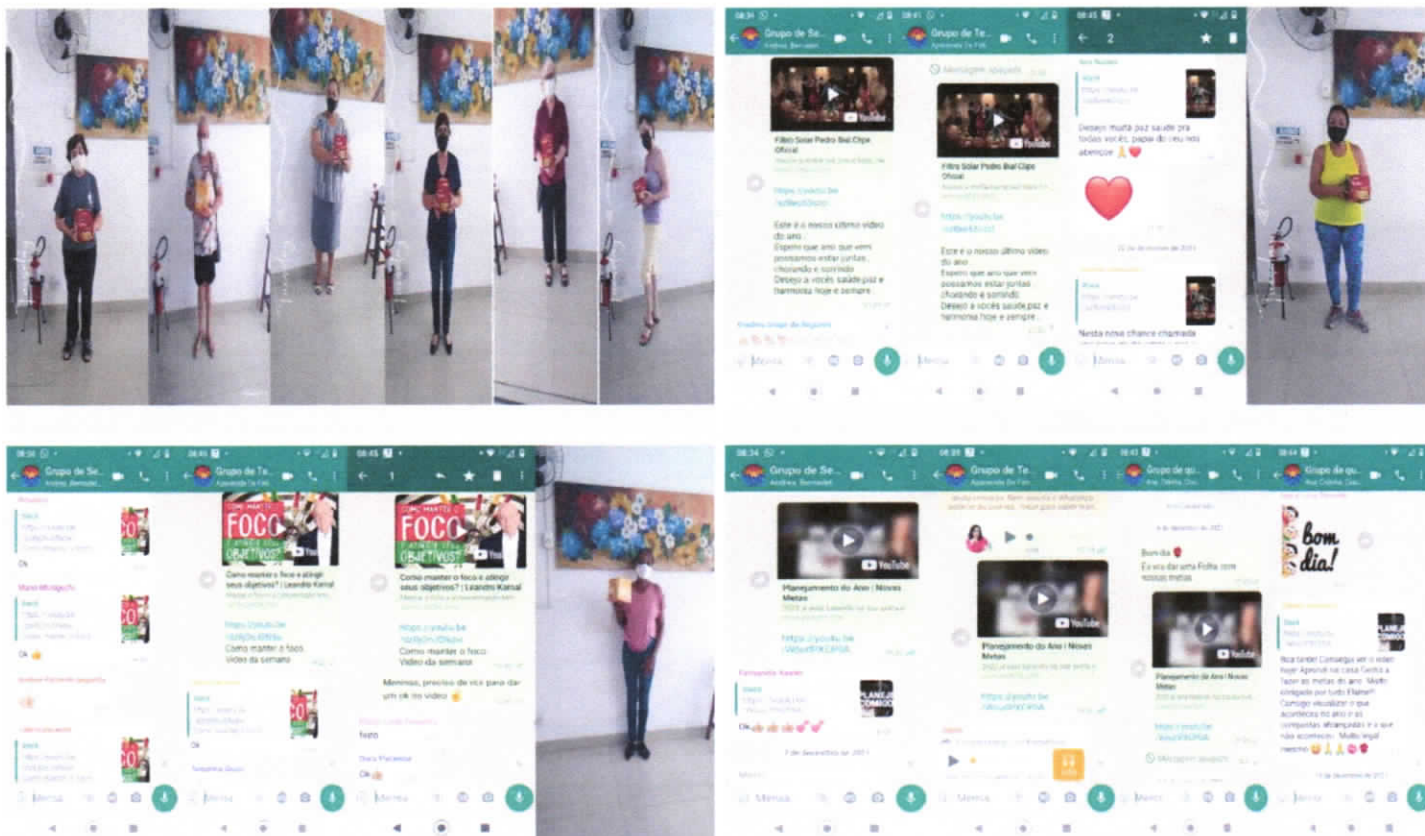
Grupo de Se...

Grupo de Te...

Filtro Solar Pedro Bial Clipe Oficial

Filtro Solar Pedro Bial Clipe Oficial

Este é o nosso último vídeo do ano. Espero que ano que vem possamos estar juntas chorando e sorrindo. Desejo a vocês saúde,paz e harmonia hoje e sempre

Este é o nosso último vídeo do ano. Espero que ano que vem possamos estar juntas chorando e sorrindo. Desejo a vocês saúde,paz e harmonia hoje e sempre

Mensagem apagada

Desejo muita paz saúde pra todos vocês, papai do céu nos abençoe

Nesta nova chance chamada

Mensa

Grupo de Se...

Grupo de Te...

COMO MANTER O FOCO E ATINGIR SEUS OBJETIVOS?

Como manter o foco e atingir seus objetivos? | Leandro Karnal

Como manter o foco Vídeo da semana

Meninas, preciso de vcs para darem ok no vídeo

Ok

Feito

Planejamento do Ano / Novas Metas

Planejamento do Ano / Novas Metas

Planejamento do Ano / Novas Metas

Bom dia

Eu vou dar uma Folha com nossas metas

Grupo de qu...

Bom dia!

PLANEJA COMIGO

Mensagem apagada

Mensa